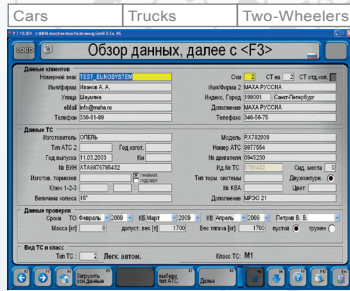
Cars | Trucks | Two-Wheelers

Обзор данных, далее с <F3>

Данные клиентов
Номерной знак TEST_EUROSYSTEM
Ось 2 СТ на 2 СТ отд.изм.
Имя/фирма Иванов А.А.
Имя/Фирма 2 MAHA РУССИЯ
Улица Шишкова
Индекс, Город 190001 Санкт-Петербург
eMail info@maha.ru
Дополнение MAHA РУССИЯ
Телефон 336-01-89
Телефакс 346-56-75

Данные ТС
Изготовитель ОПЕЛЬ
Модель РХ782009
Тип АТС 2
Год изгот.
Номер АТС 9877654
Год выпуска 11.03.2003
Кд. ТС
№ двигателя 0945230
№ VIN XTA9876786432
Кд. № ТС
Окд. места 0
Изготов. тормозов
Пневмат. подвес
Тип тормоз. системы
Двухконтур.
Ключ 1-2-3
№ КВА
Цвет
Величина колеса 15"
Дополнение МРЗО 21

Данные проверки
Срок ТО Февраль 2009 КБ Март 2009 АБ Апрель 2009 Петров В. Н.
Масса [кг] 0 допуст. вес [т] 1700 Вес тягача [кг] 1700 пустое груж.

Вид ТС и класс
Тип ТС 2 Легк. автом.
Класс ТС: M1

Загрузить ТС из базы
Дальше